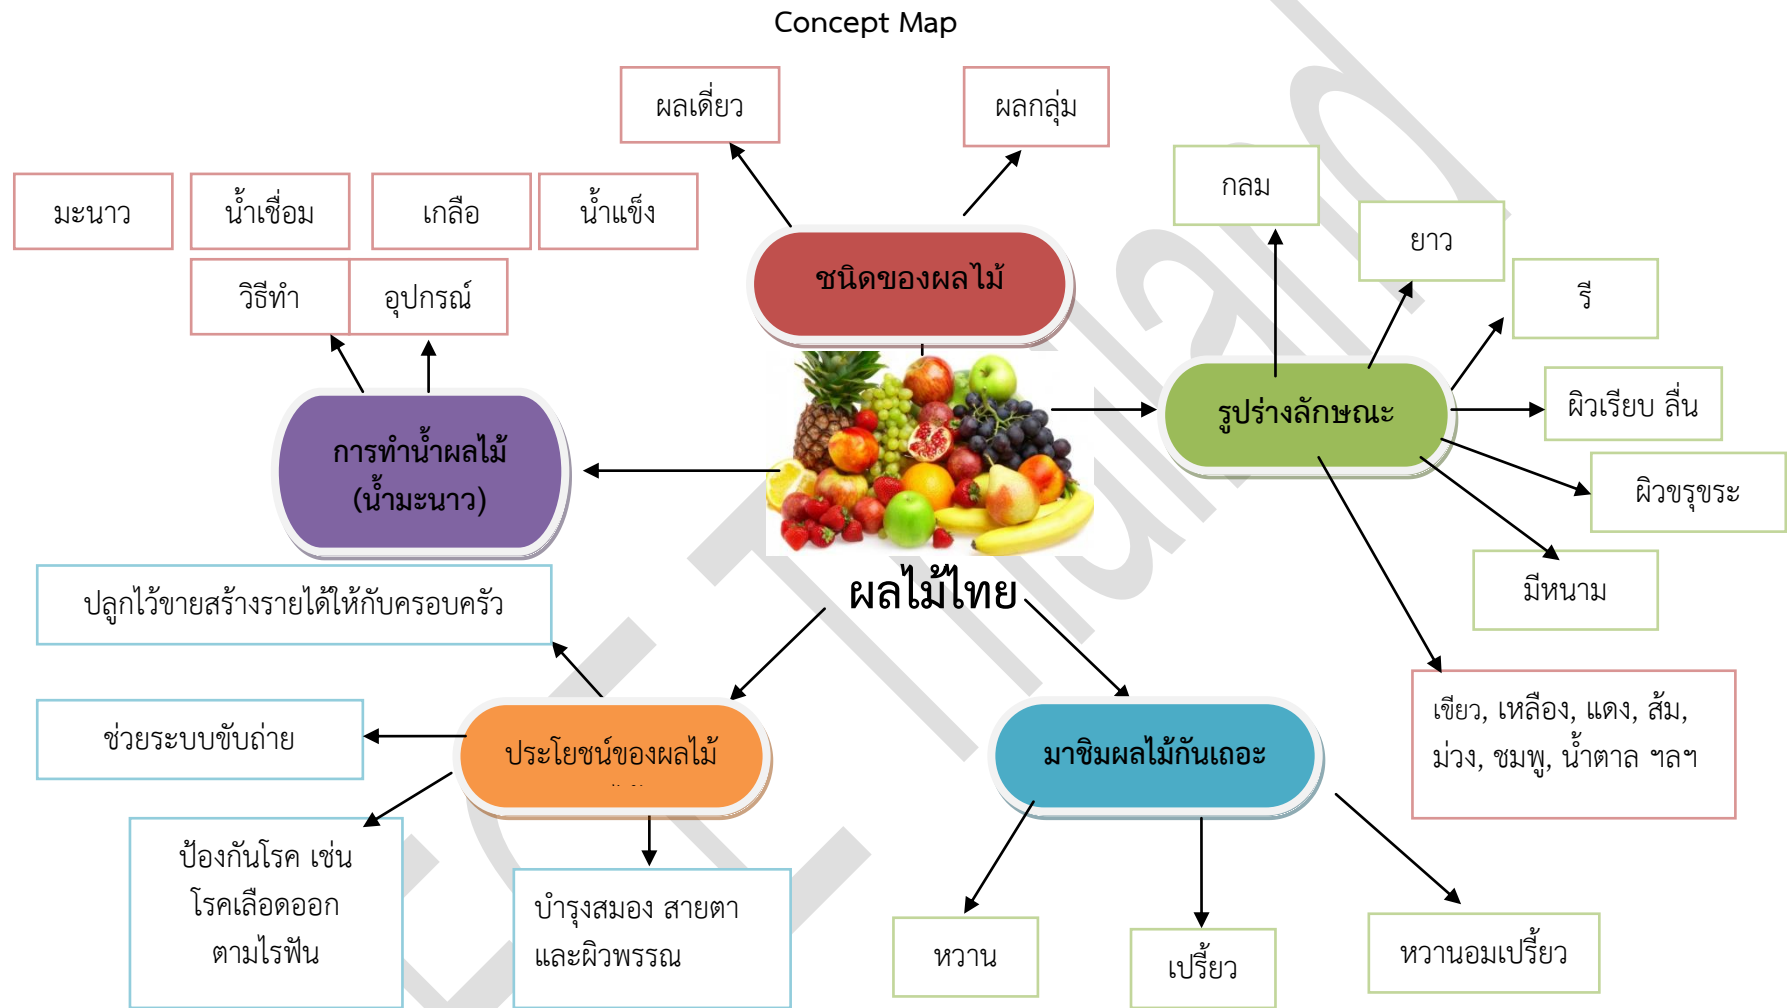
Concept Map

ผลเดี่ยว

ผลกลุ่ม

ชนิดของผลไม้

มะนาว

น้ำเชื่อม

เกลือ

น้ำแข็ง

วิธีทำ

อุปกรณ์

การทำน้ำผลไม้ (น้ำมะนาว)

กลม

ยาว

รี

รูปร่างลักษณะ

ผิวเรียบ ลื่น

ผิวขรุขระ

มีหนาม

เขียว, เหลือง, แดง, ส้ม, ม่วง, ชมพู, น้ำตาล ฯลฯ

ผลไม้ไทย

ปลูกไว้ขายสร้างรายได้ให้กับครอบครัว

ช่วยระบบขับถ่าย

ประโยชน์ของผลไม้

ป้องกันโรค เช่น โรคเลือดออกตามไรฟัน

บำรุงสมอง สายตา และผิวพรรณ

มาชิมผลไม้กันเถอะ

หวาน

เปรี้ยว

หวานอมเปรี้ยว